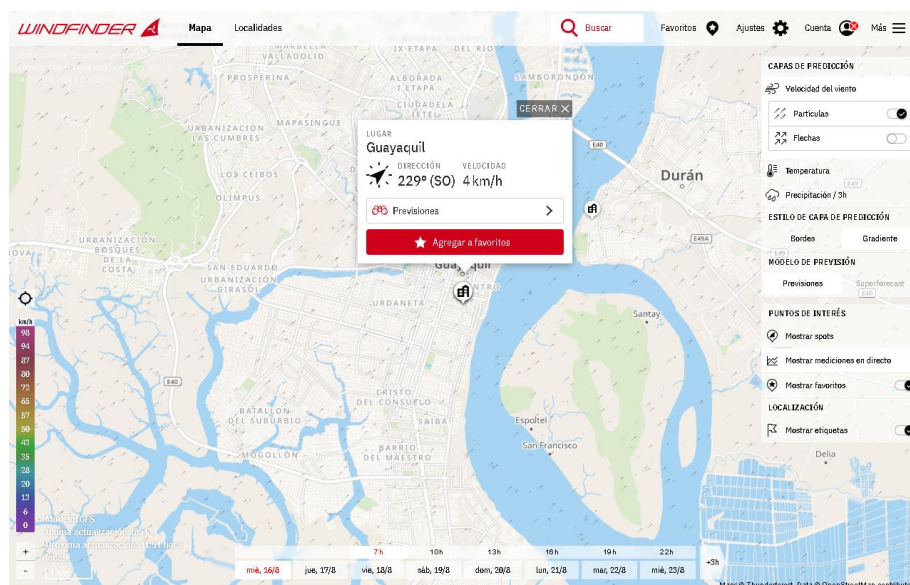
WINDFINDER Mapa Localidades

Buscar Favoritos Ajustes Cuenta Más

CERRAR

LUGAR
Guayaquil
DIRECCIÓN 229° (SO)
VELOCIDAD 4 km/h
Previsiones
Agregar a favoritos

CAPAS DE PREDICCIÓN
Velocidad del viento
Partículas
Flechas
Temperatura
Precipitación / 3h
ESTILO DE CAPA DE PREDICCIÓN
Bordes Gradiente
MODELO DE PREVISIÓN
Previsiones Superforecast
PUNTOS DE INTERÉS
Mostrar spots
Mostrar mediciones en directo
Mostrar favoritos
LOCALIZACIÓN
Mostrar etiquetas

IX ETAPA DEL RIO
SAMBORONDON
PROSPERINA
VALLADOLID
CIUDADELA
URBANIZACION LAS CUMBRES
MAPASINGUE
LOS CEIBOS
OLIMPUS
BORDADES DE LA COSTA
SAN EDUARDO
URBANIZACION GIRASOL
URDANETA
Guayaquil
CENTRO
CRISTO DEL CONSUELO
BATALLON DEL SUBURBIO
SAIBA
BARRIO DEL MAESTRO
MOGOLLON
Durán
Santay
Espol
San Francisco
Delia
E40 E48 E49A E45

km/h
98 94 87 80 72 65 57 50 43 35 28 20 13 6 0

Modelo: GFS
Última actualización: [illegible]
Próxima actualización: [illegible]

+ -
1 km

7h 10h 13h 16h 19h 22h +3h
mié, 16/8 jue, 17/8 vie, 18/8 sáb, 19/8 dom, 20/8 lun, 21/8 mar, 22/8 mié, 23/8

Maps © Thunderforest, Data © OpenStreetMap contributors